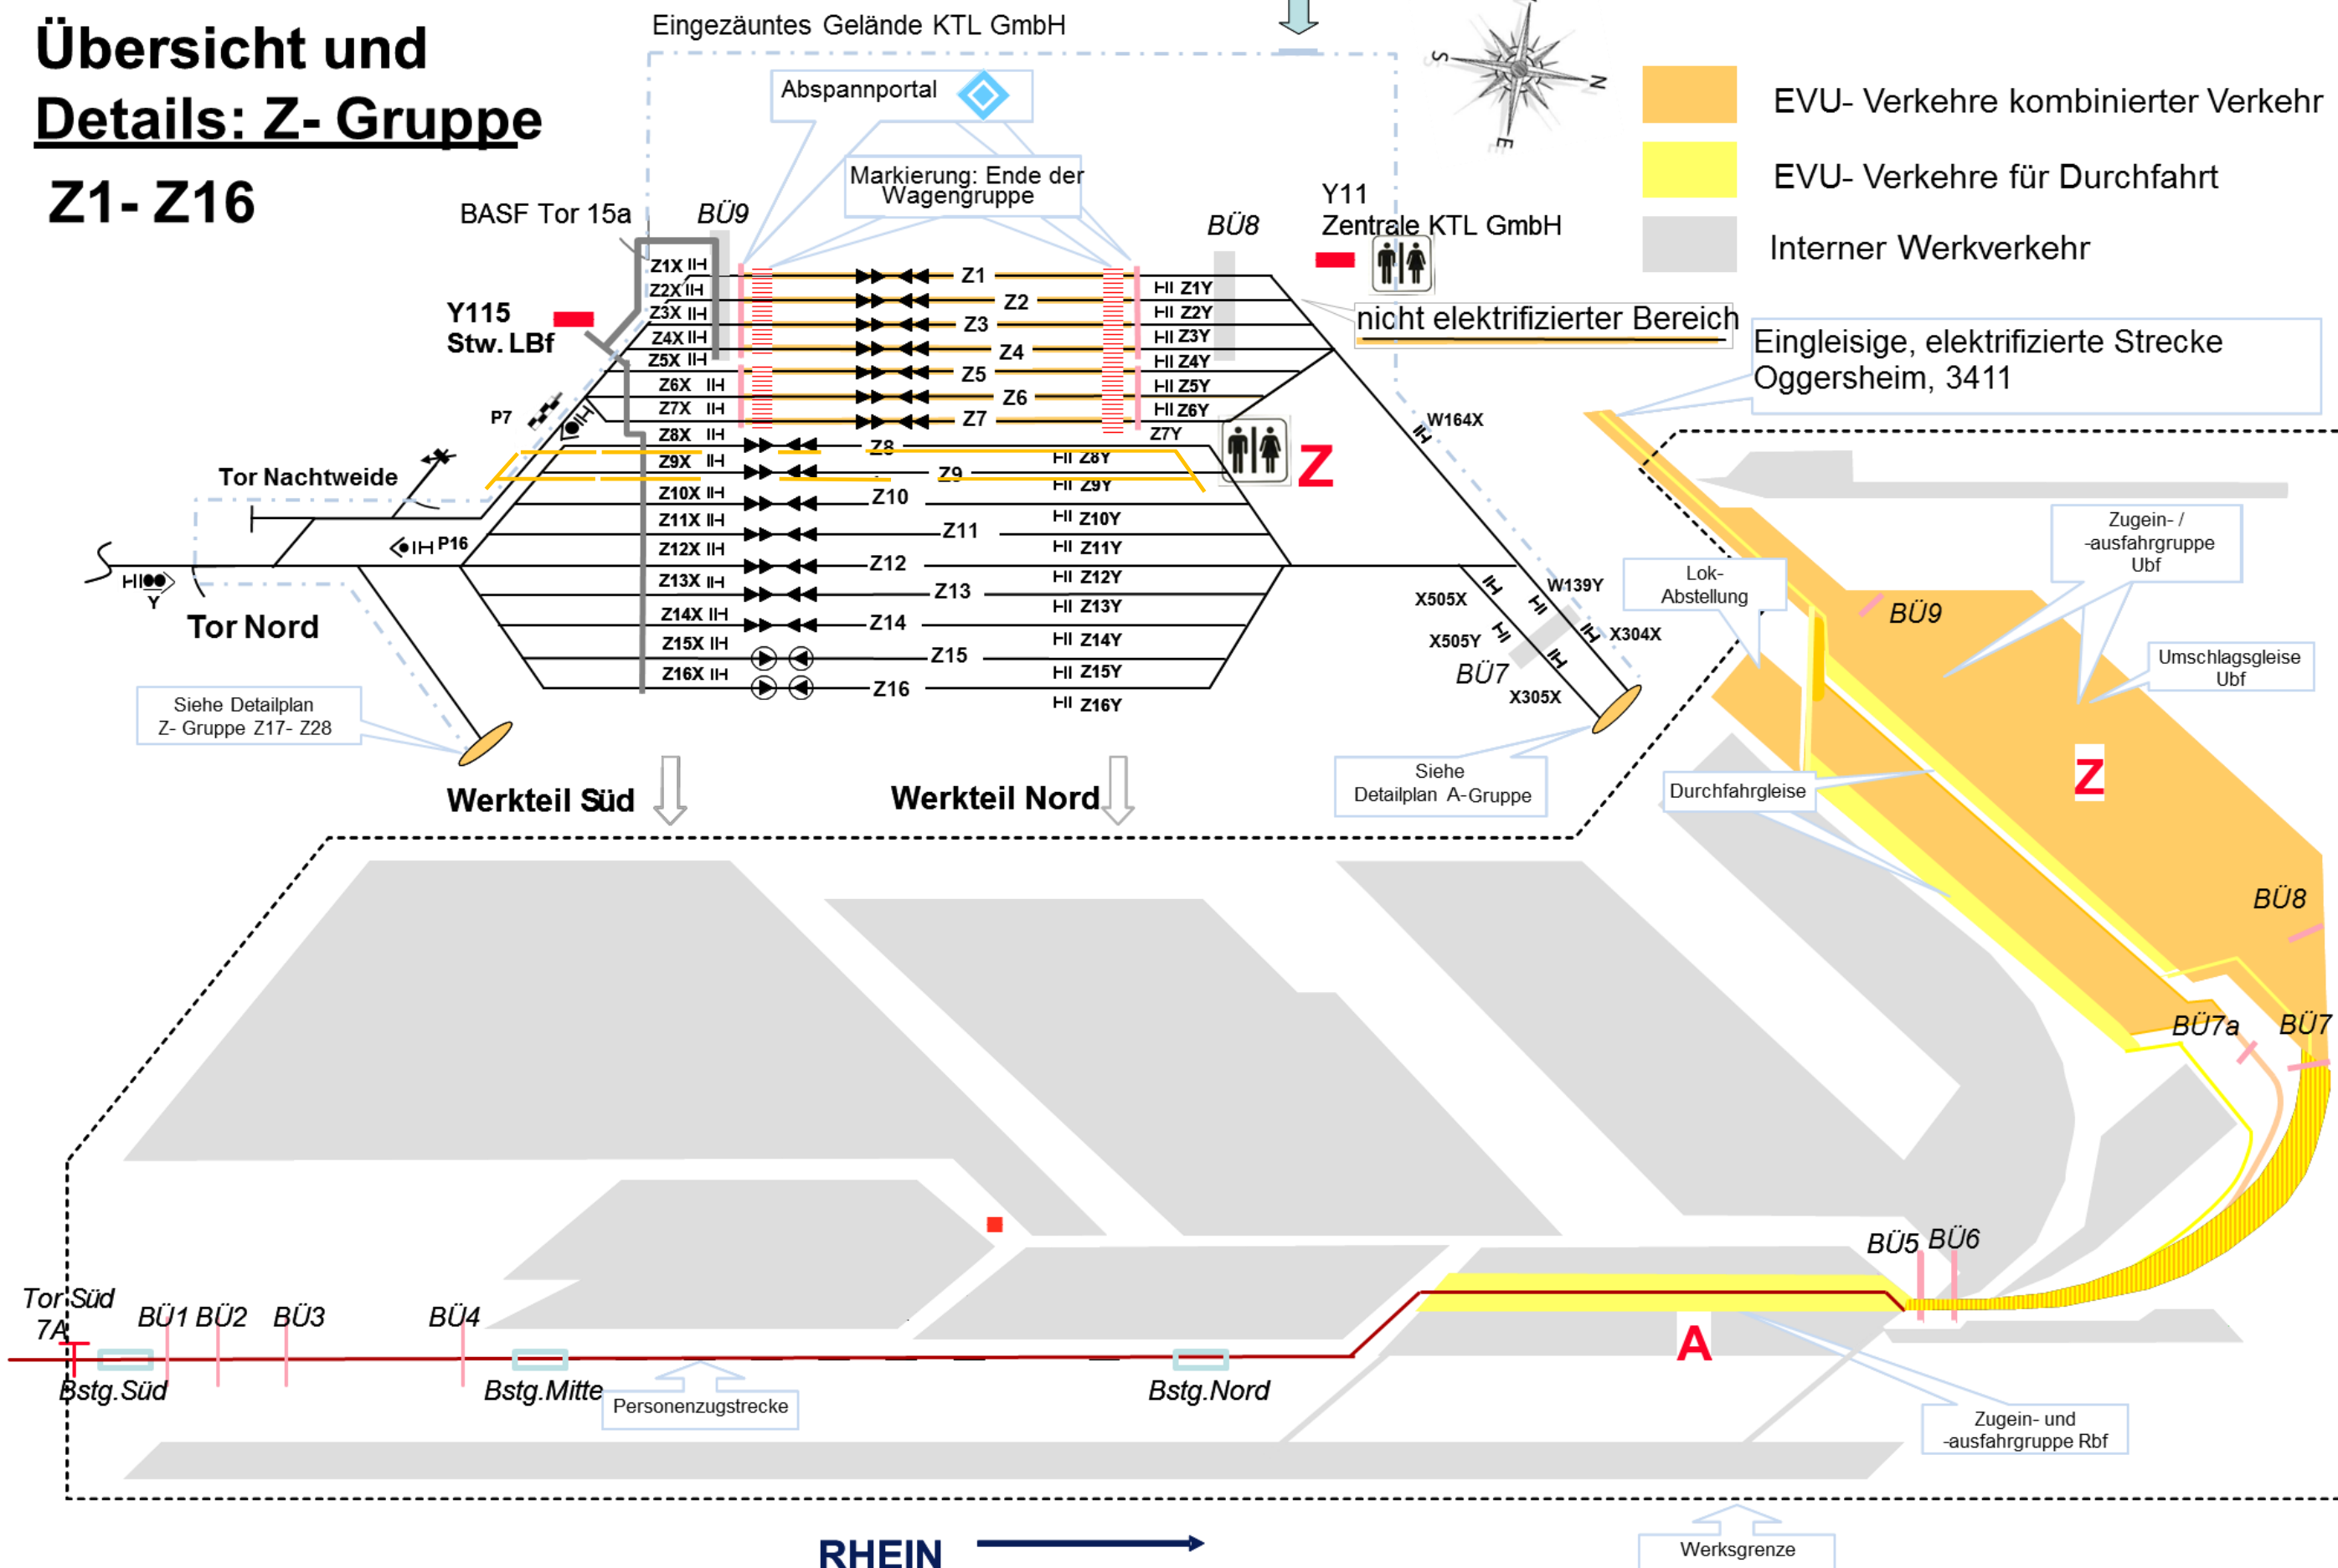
Übersicht und Details: Z- Gruppe

Z1- Z16

Eingezäuntes Gelände KTL GmbH

Abspannportal

Markierung: Ende der Wagengruppe

EVU- Verkehre kombinierter Verkehr

EVU- Verkehre für Durchfahrt

Interner Werkverkehr

BASF Tor 15a

BÜ9

BÜ8

Y11
Zentrale KTL GmbH

Y115
Stw. LBf

Z1X Z2X Z3X Z4X Z5X Z6X Z7X Z8X Z9X Z10X Z11X Z12X Z13X Z14X Z15X Z16X

Z1 Z2 Z3 Z4 Z5 Z6 Z7 Z8 Z9 Z10 Z11 Z12 Z13 Z14 Z15 Z16

Z1Y Z2Y Z3Y Z4Y Z5Y Z6Y Z7Y Z8Y Z9Y Z10Y Z11Y Z12Y Z13Y Z14Y Z15Y Z16Y

nicht elektrifizierter Bereich

Eingleisige, elektrifizierte Strecke Oggersheim, 3411

P7

P16

Tor Nachtweide

W164X

Z

Tor Nord

Y

Siehe Detailplan Z- Gruppe Z17- Z28

X505X

X505Y

W139Y

X304X

BÜ7

X305X

Lok-Abstellung

Zugein- / -ausfahrgruppe Ubf

Umschlagsgleise Ubf

BÜ9

Z

Siehe Detailplan A-Gruppe

Werkteil Süd

Werkteil Nord

Durchfahrgleise

BÜ8

BÜ7a

BÜ7

BÜ5 BÜ6

Tor Süd 7A

BÜ1 BÜ2 BÜ3 BÜ4

A

Bstg.Süd

Bstg.Mitte

Personenzugstrecke

Bstg.Nord

Zugein- und -ausfahrgruppe Rbf

RHEIN

Werksgrenze